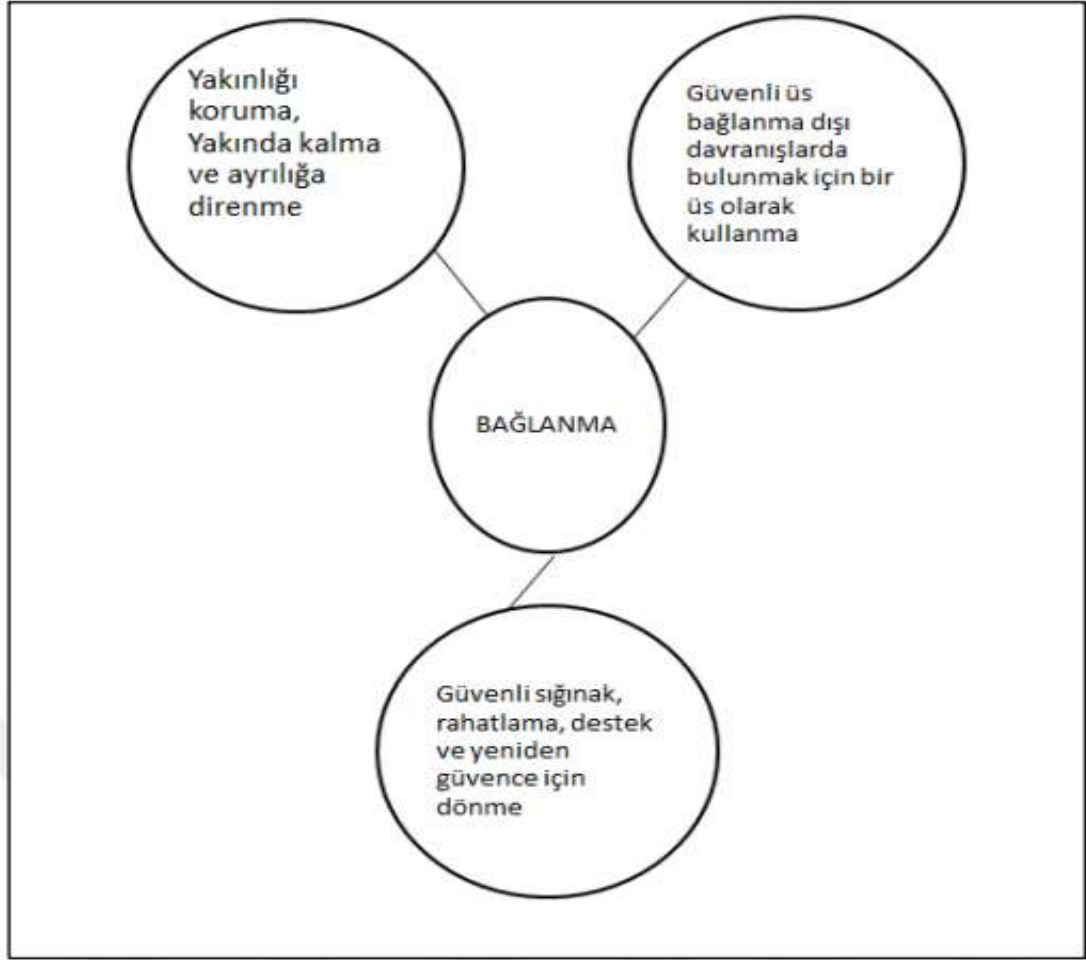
Yakınlığı koruma, Yakında kalma ve ayrılığa direnme

Güvenli üs bağlanma dışı davranışlarda bulunmak için bir üs olarak kullanma

BAĞLANMA

Güvenli sığınak, rahatlama, destek ve yeniden güvence için dönme